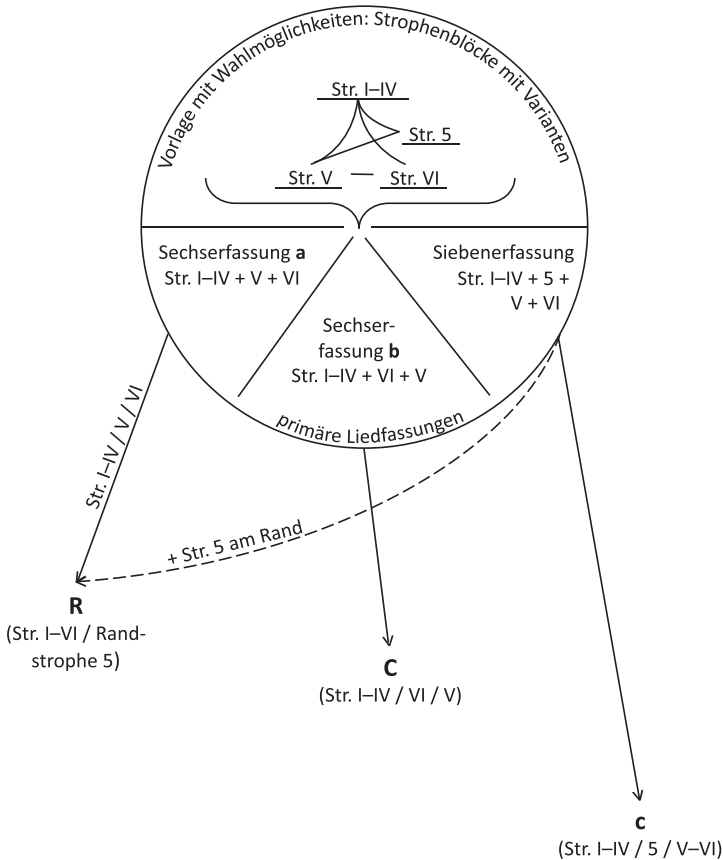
Vorlage mit Wahlmöglichkeiten: Strophenblöcke mit Varianten

Str. I–IV

Str. 5

Str. V — Str. VI

Sechserfassung **a**
Str. I–IV + V + VI

Siebenerfassung
Str. I–IV + 5 + V + VI

Sechserfassung **b**
Str. I–IV + VI + V

primäre Liedfassungen

Str. I–IV / V / VI

+ Str. 5 am Rand

**R**
(Str. I–VI / Randstrophe 5)

**C**
(Str. I–IV / VI / V)

**c**
(Str. I–IV / 5 / V–VI)